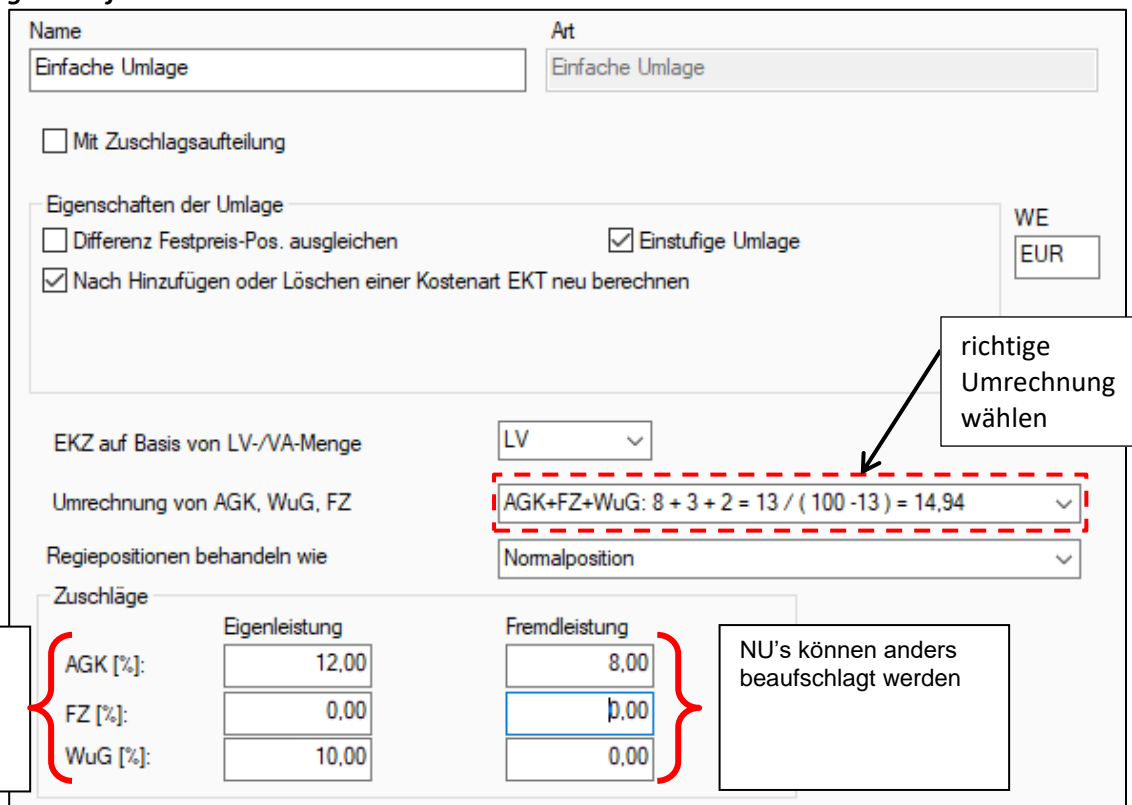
Name
Einfache Umlage

Art
Einfache Umlage

Mit Zuschlagsaufteilung

Eigenschaften der Umlage
Differenz Festpreis-Pos. ausgleichen
Einstufige Umlage
Nach Hinzufügen oder Löschen einer Kostenart EKT neu berechnen

WE
EUR

richtige Umrechnung wählen

EKZ auf Basis von LV-/VA-Menge
LV

Umrechnung von AGK, WuG, FZ
AGK+FZ+WuG: 8 + 3 + 2 = 13 / ( 100 -13 ) = 14,94

Regiepositionen behandeln wie
Normalposition

Zuschläge

| | Eigenleistung | Fremdleistung |
|---|---|---|
| AGK [%]: | 12,00 | 8,00 |
| FZ [%]: | 0,00 | 0,00 |
| WuG [%]: | 10,00 | 0,00 |

NU's können anders beaufschlagt werden